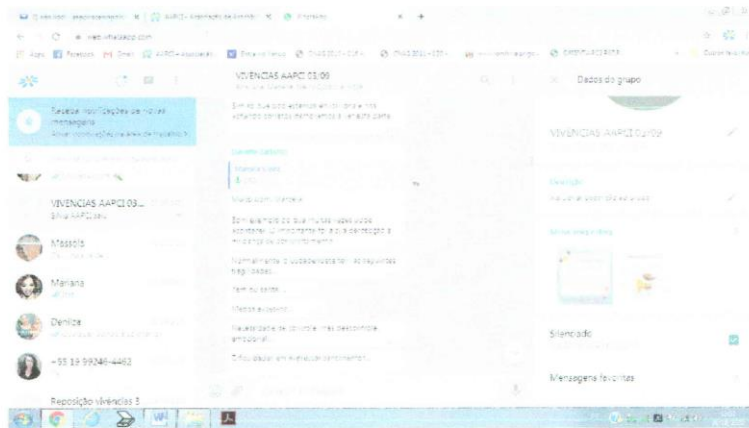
VIVENCIAS AARC 03/09

Receba notificações de novas mensagens

VIVENCIAS AARC 03...

Massolo

Mariana

Denize

+55 19 99246-4462

Reposição vivências 3

Dados do grupo

VIVENCIAS AARC 03/09

Silenciado

Mensagens favoritas